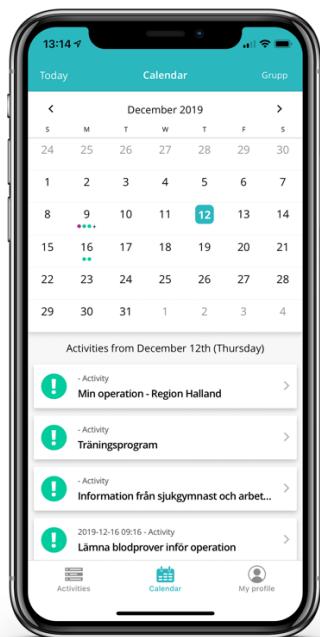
13:14

Today Calendar Grupp

December 2019

| S | M | T | W | T | F | S |
|---|---|---|---|---|---|---|
| 24 | 25 | 26 | 27 | 28 | 29 | 30 |
| 1 | 2 | 3 | 4 | 5 | 6 | 7 |
| 8 | 9 | 10 | 11 | 12 | 13 | 14 |
| 15 | 16 | 17 | 18 | 19 | 20 | 21 |
| 22 | 23 | 24 | 25 | 26 | 27 | 28 |
| 29 | 30 | 31 | 1 | 2 | 3 | 4 |

Activities from December 12th (Thursday)

- Activity
Min operation - Region Halland

- Activity
Träningsprogram

- Activity
Information från sjukgymnast och arbet...

2019-12-16 09:16 - Activity
Lämna blodprover inför operation

Activities Calendar My profile